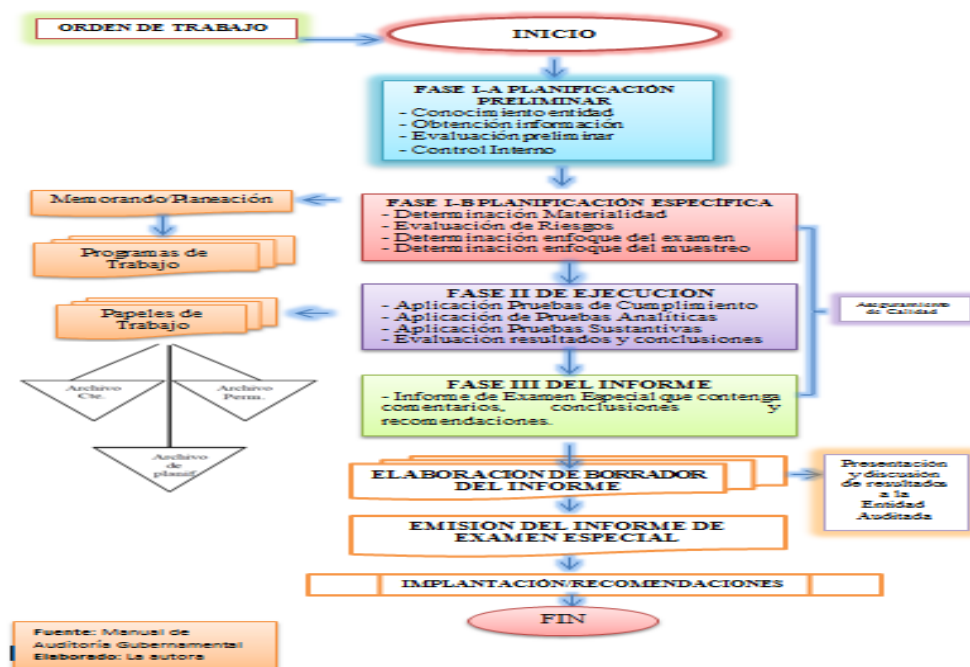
ORDEN DE TRABAJO

INICIO

FASE I-A PLANIFICACIÓN PRELIMINAR
- Conocimiento entidad
- Obtención información
- Evaluación preliminar
- Control Interno

Memorando/Planeación

FASE I-B PLANIFICACIÓN ESPECÍFICA
- Determinación Materialidad
- Evaluación de Riesgos
- Determinación enfoque del examen
- Determinación enfoque del muestreo

Programas de Trabajo

FASE II DE EJECUCIÓN
- Aplicación Pruebas de Cumplimiento
- Aplicación de Pruebas Analíticas
- Aplicación Pruebas Sustantivas
- Evaluación resultados y conclusiones

Papeles de Trabajo

Aseguramiento de Calidad

Archivo Cte.

Archivo Perm.

Archivo de planif.

FASE III DEL INFORME
- Informe de Examen Especial que contenga comentarios, conclusiones y recomendaciones.

ELABORACION DE BORRADOR DEL INFORME

Presentación y discusión de resultados a la Entidad Auditada

EMISION DEL INFORME DE EXAMEN ESPECIAL

IMPLANTACIÓN/RECOMENDACIONES

FIN

Fuente: Manual de Auditoría Gubernamental
Elaborado: La autora